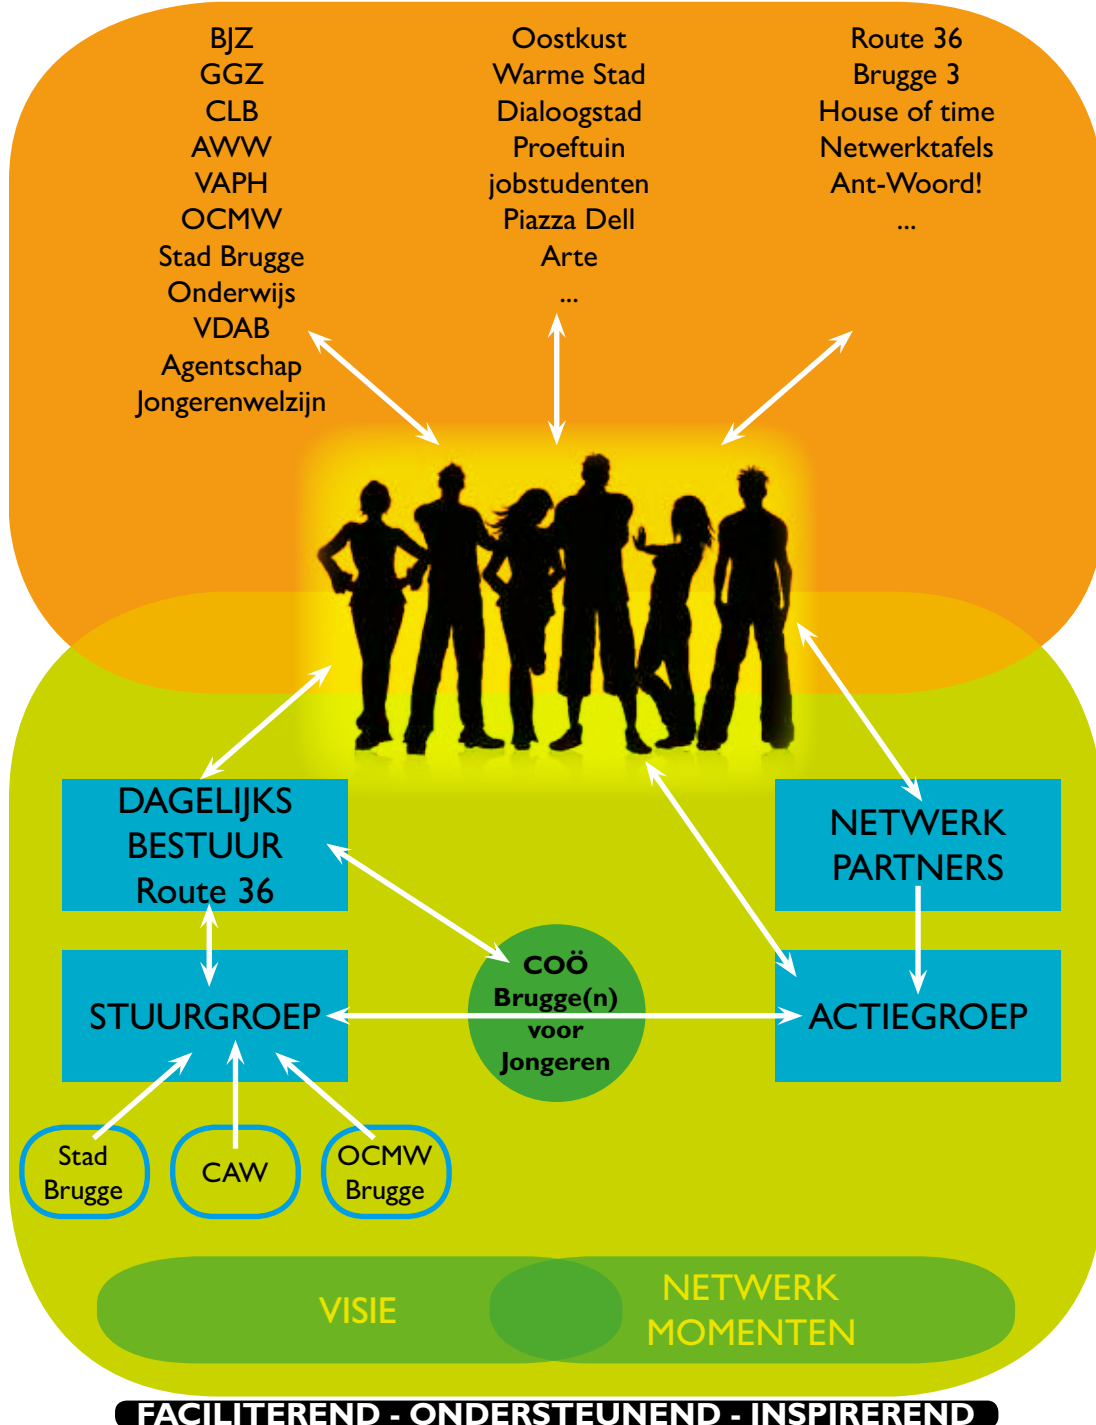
BJZ
GGZ
CLB
AWW
VAPH
OCMW
Stad Brugge
Onderwijs
VDAB
Agentschap
Jongerenwelzijn

Oostkust
Warme Stad
Dialoogstad
Proeftuin
jobstudenten
Piazza Dell
Arte
...

Route 36
Brugge 3
House of time
Netwerktafels
Ant-Woord!
...

DAGELIJKS
BESTUUR
Route 36

NETWERK
PARTNERS

STUURGROEP

COÖ
Brugge(n)
voor
Jongeren

ACTIEGROEP

Stad
Brugge

CAW

OCMW
Brugge

VISIE

NETWERK
MOMENTEN

FACILITEREND - ONDERSTEUNEND - INSPIREREND